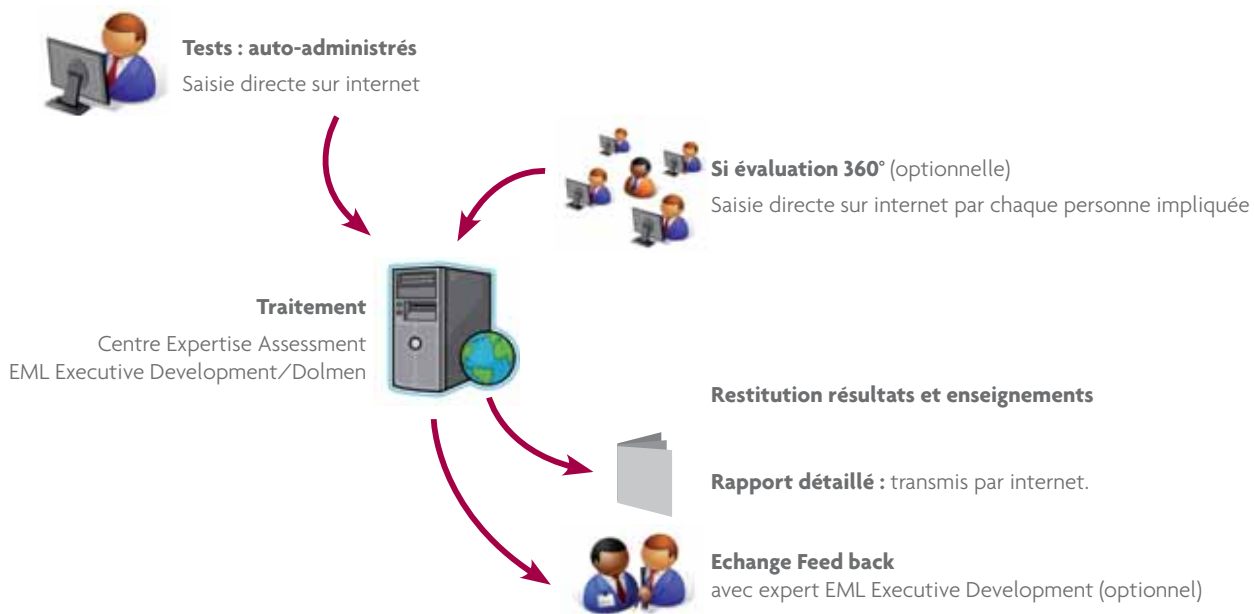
**Tests : auto-administrés**
Saisie directe sur internet

**Si évaluation 360°** (optionnelle)
Saisie directe sur internet par chaque personne impliquée

**Traitement**
Centre Expertise Assessment
EML Executive Development/Dolmen

**Restitution résultats et enseignements**

**Rapport détaillé :** transmis par internet.

**Echange Feed back**
avec expert EML Executive Development (optionnel)